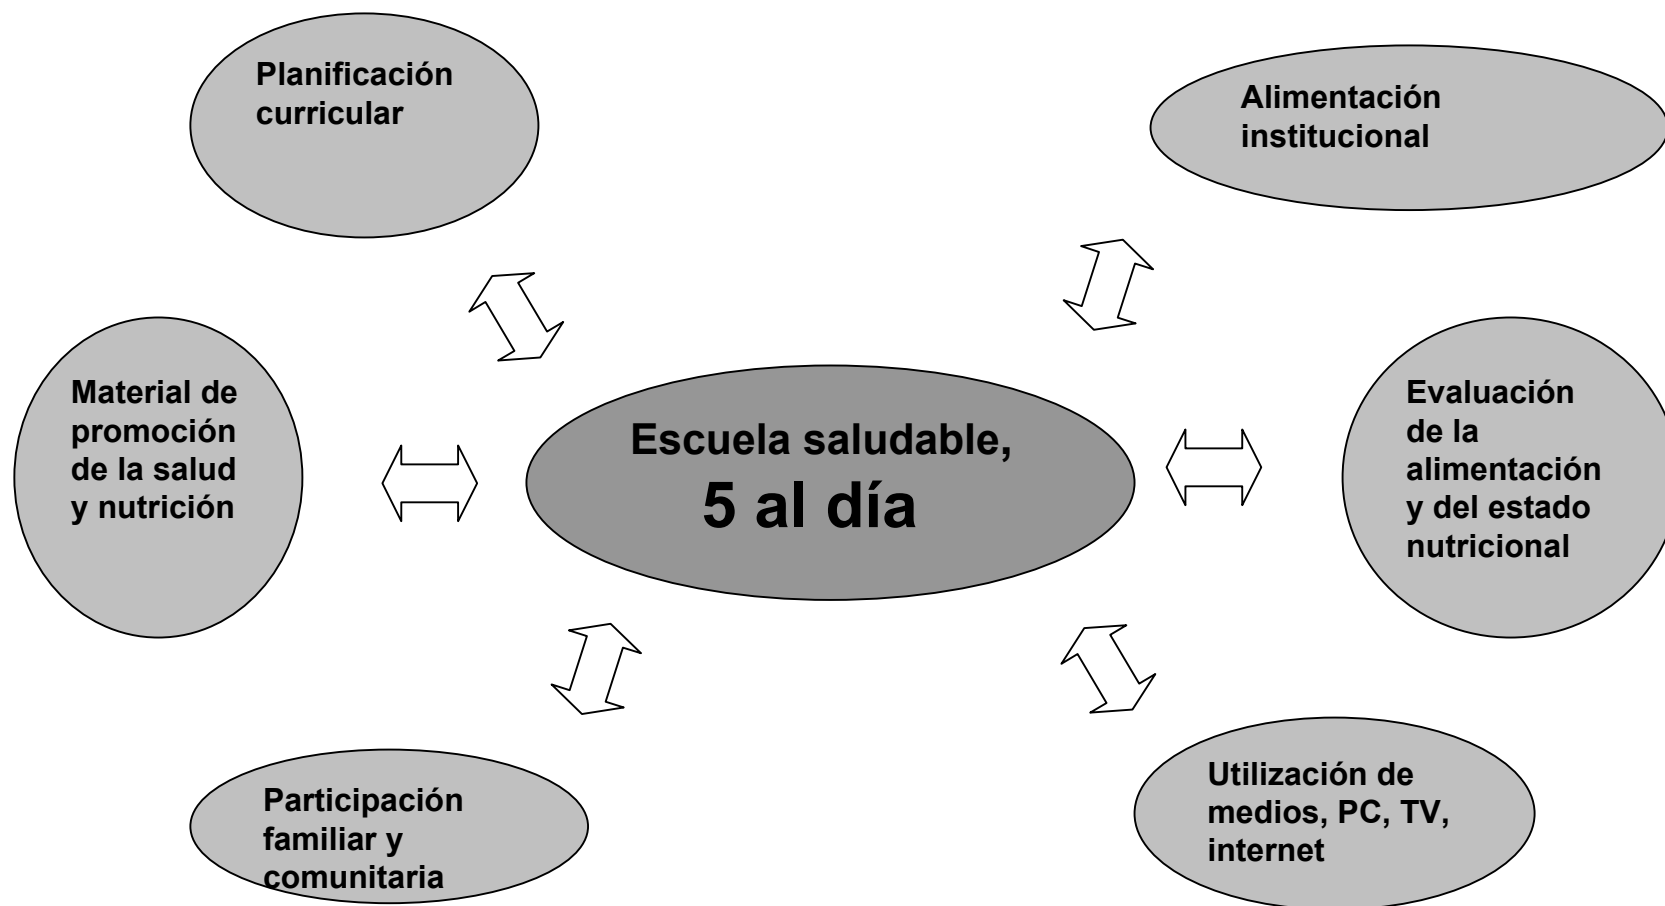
Planificación curricular

Alimentación institucional

Material de promoción de la salud y nutrición

Escuela saludable, 5 al día

Evaluación de la alimentación y del estado nutricional

Participación familiar y comunitaria

Utilización de medios, PC, TV, internet